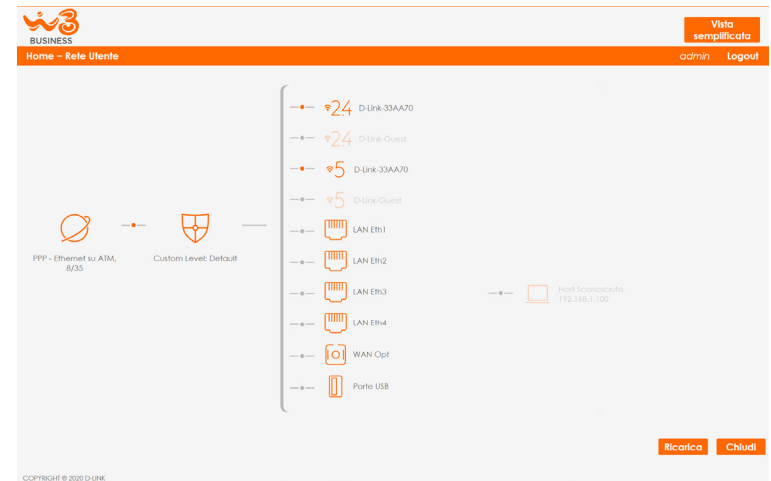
W3
BUSINESS

Vista semplificata

Home - Rete Utente

admin Logout

PPP - Ethernet su ATM, 8/35

Custom Level: Default

2.4 D-Link-33AA70

2.4 D-Link-Guest

5 D-Link-33AA70

5 D-Link-Guest

LAN Eth1

LAN Eth2

LAN Eth3

LAN Eth4

WAN Opt

Porte USB

Host Sconosciuto
192.168.1.100

Ricarica Chiudi

COPYRIGHT © 2020 D-LINK